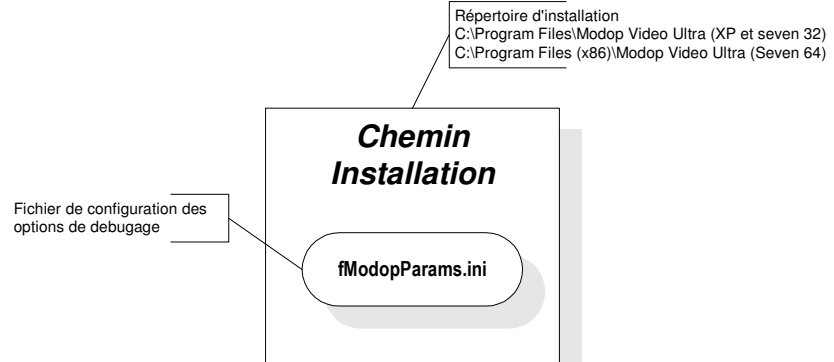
Répertoire d'installation
C:\Program Files\Modop Video Ultra (XP et seven 32)
C:\Program Files (x86)\Modop Video Ultra (Seven 64)

Chemin Installation

Fichier de configuration des options de debugage

fModopParams.ini